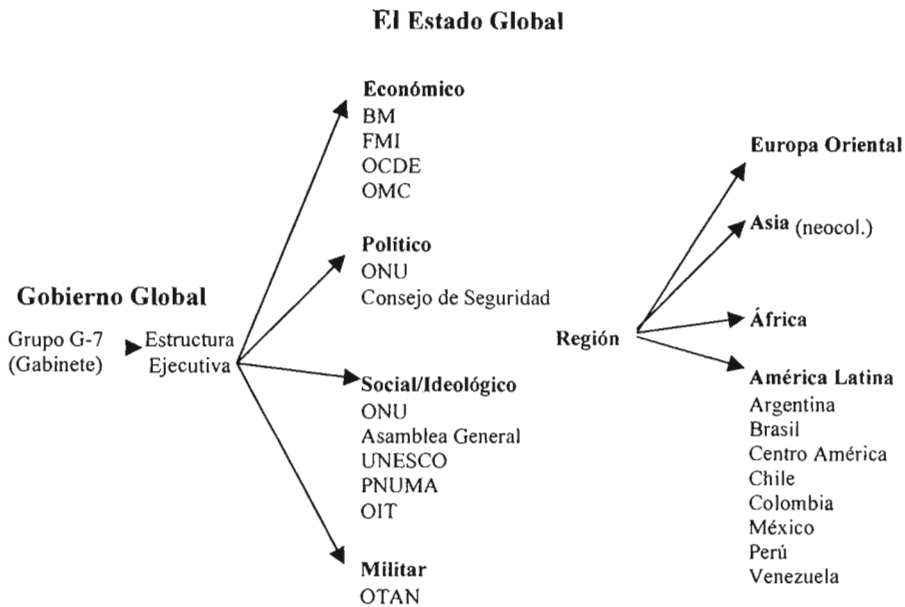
El Estado Global

Gobierno Global

Grupo G-7 (Gabinete)

Estructura Ejecutiva

Económico
BM
FMI
OCDE
OMC

Político
ONU
Consejo de Seguridad

Social/Ideológico
ONU
Asamblea General
UNESCO
PNUMA
OIT

Militar
OTAN

Región

Europa Oriental

Asia (neocol.)

África

América Latina
Argentina
Brasil
Centro América
Chile
Colombia
México
Perú
Venezuela